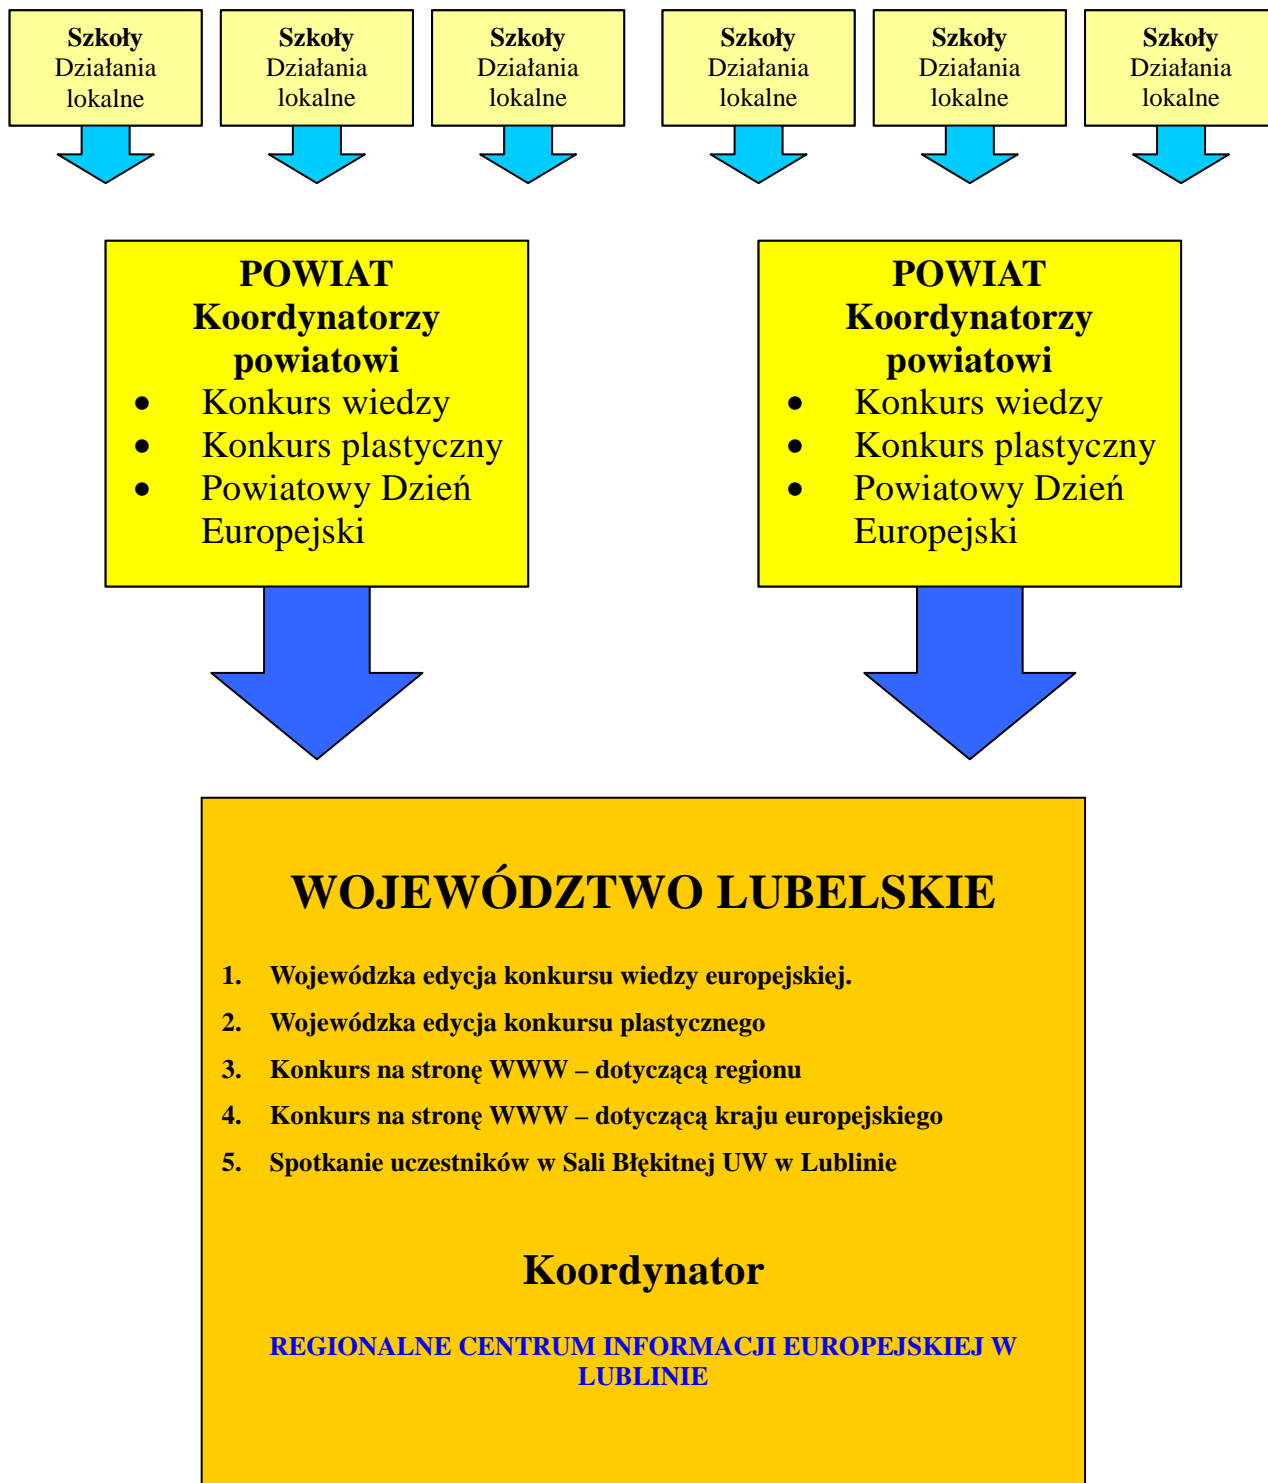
Szkoły
Działania lokalne

Szkoły
Działania lokalne

Szkoły
Działania lokalne

Szkoły
Działania lokalne

Szkoły
Działania lokalne

Szkoły
Działania lokalne

POWIAT
Koordynatorzy powiatowi
- Konkurs wiedzy
- Konkurs plastyczny
- Powiatowy Dzień Europejski

POWIAT
Koordynatorzy powiatowi
- Konkurs wiedzy
- Konkurs plastyczny
- Powiatowy Dzień Europejski

WOJEWÓDZTWO LUBELSKIE

1. Wojewódzka edycja konkursu wiedzy europejskiej.
2. Wojewódzka edycja konkursu plastycznego
3. Konkurs na stronę WWW – dotyczącą regionu
4. Konkurs na stronę WWW – dotyczącą kraju europejskiego
5. Spotkanie uczestników w Sali Błękitnej UW w Lublinie

Koordynator

REGIONALNE CENTRUM INFORMACJI EUROPEJSKIEJ W LUBLINIE